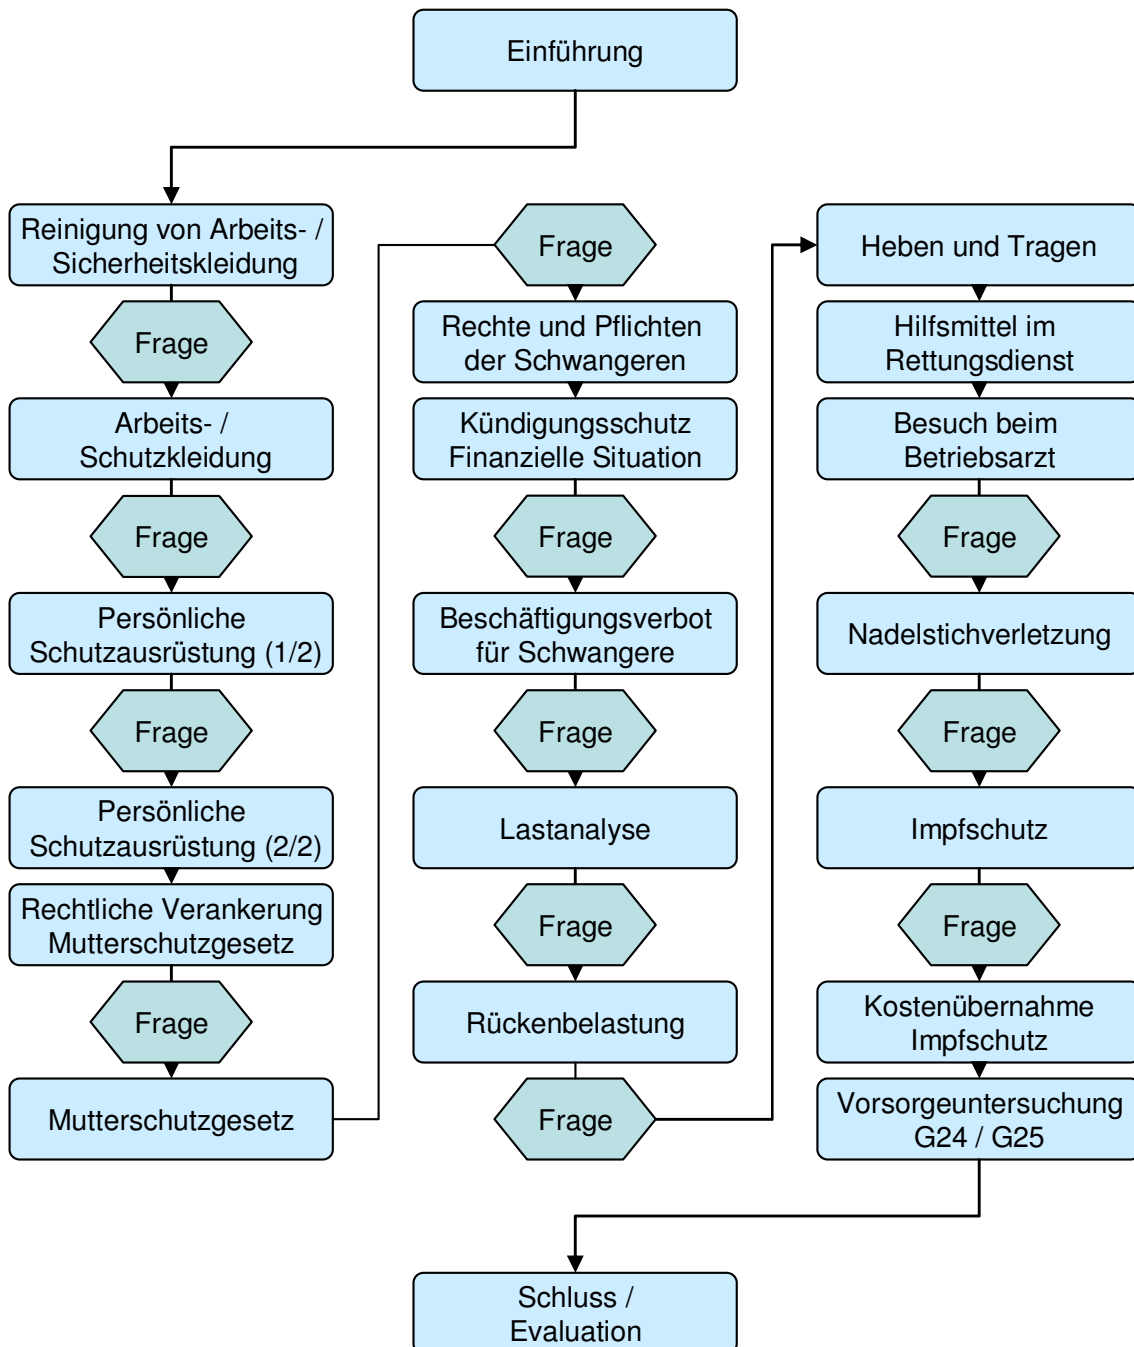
Einführung

Reinigung von Arbeits- / Sicherheitskleidung

Frage

Arbeits- / Schutzkleidung

Frage

Persönliche Schutzausrüstung (1/2)

Frage

Persönliche Schutzausrüstung (2/2)

Rechtliche Verankerung Mutterschutzgesetz

Frage

Mutterschutzgesetz

Frage

Rechte und Pflichten der Schwangeren

Kündigungsschutz Finanzielle Situation

Frage

Beschäftigungsverbot für Schwangere

Frage

Lastanalyse

Frage

Rückenbelastung

Frage

Heben und Tragen

Hilfsmittel im Rettungsdienst

Besuch beim Betriebsarzt

Frage

Nadelstichverletzung

Frage

Impfschutz

Frage

Kostenübernahme Impfschutz

Vorsorgeuntersuchung G24 / G25

Schluss / Evaluation